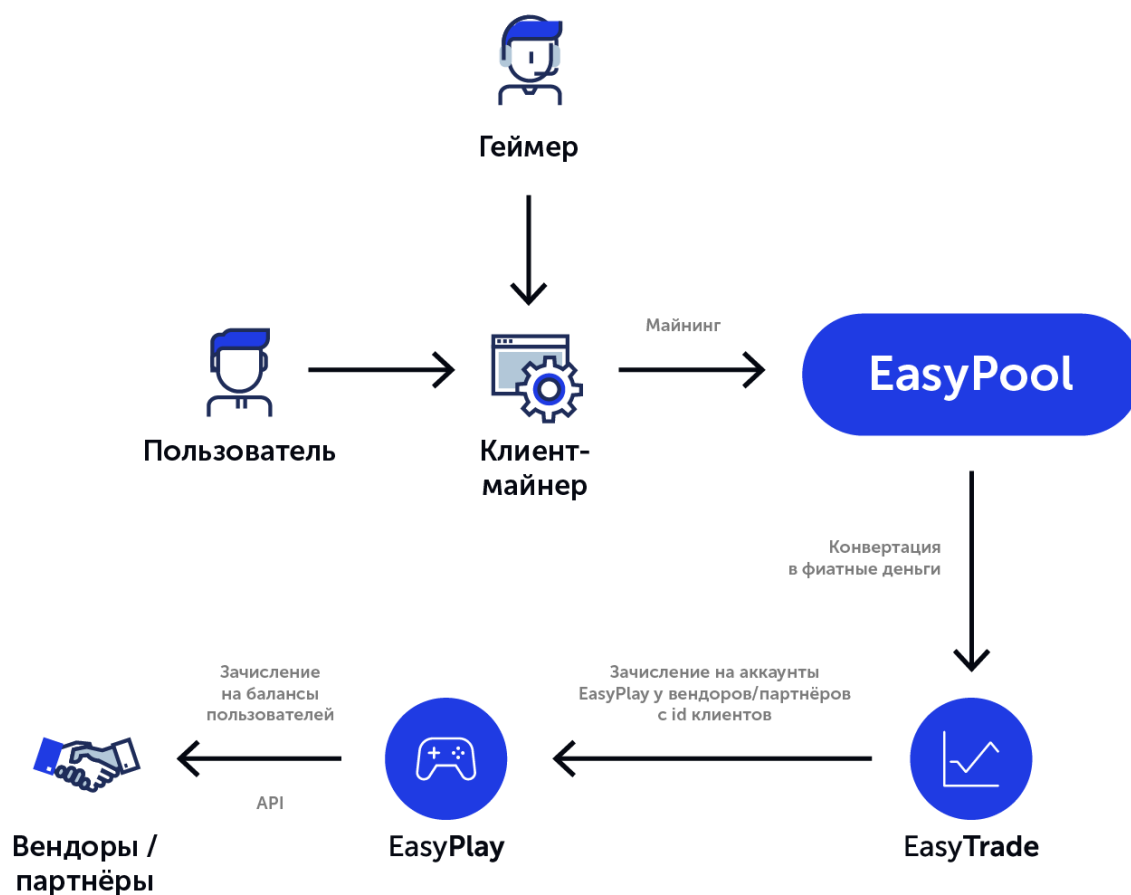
Геймер

Пользователь

Клиент-майнер

Майнинг

EasyPool

Конвертация в фиатные деньги

Зачисление на аккаунты EasyPlay у вендоров/партнёров с id клиентов

Зачисление на балансы пользователей

API

Вендоры / партнёры

EasyPlay

EasyTrade